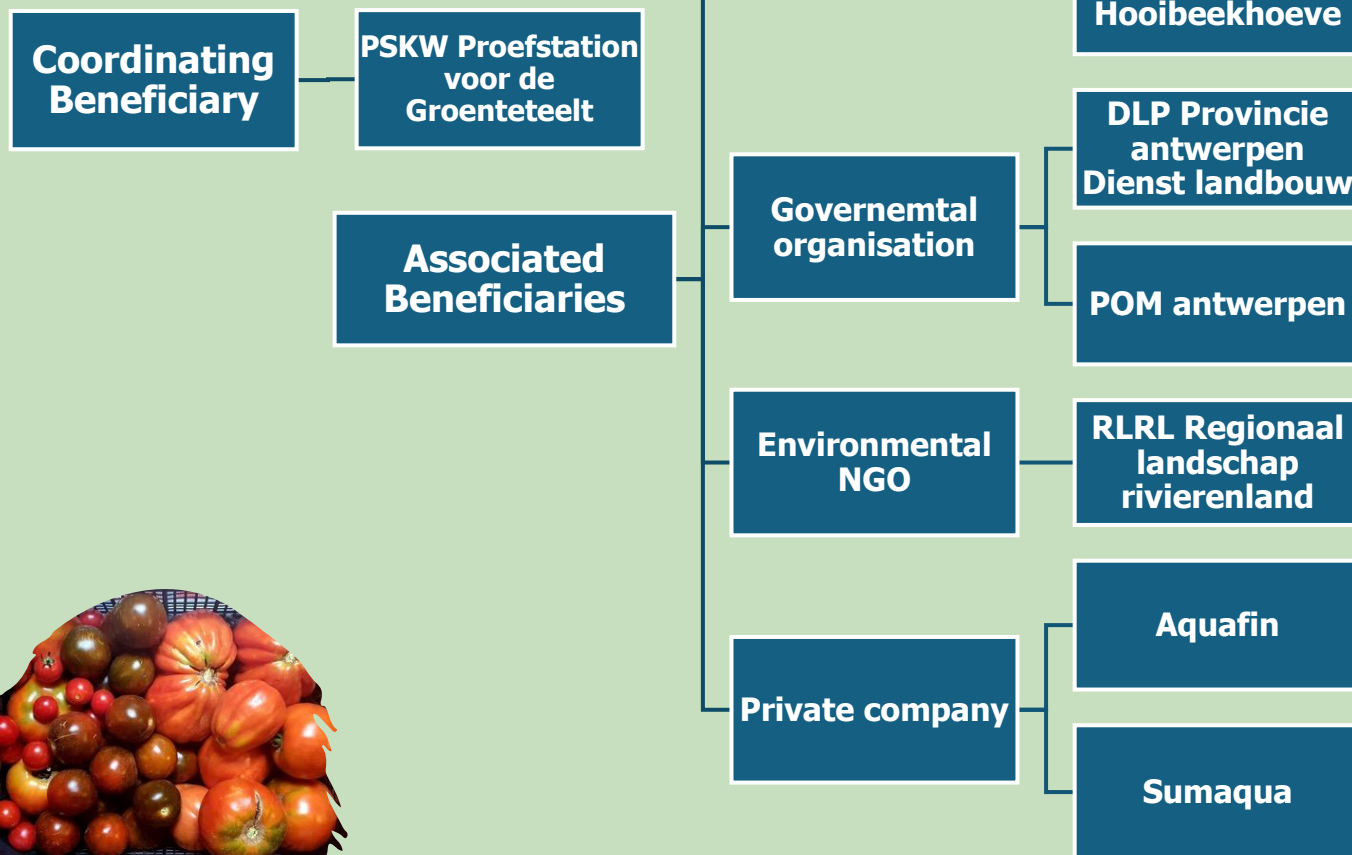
Coordinating Beneficiary

PSKW Proefstation voor de Groenteteelt

Associated Beneficiaries

Hooibeekhoeve

Governemtal organisation

DLP Provincie antwerpen Dienst landbouw

POM antwerpen

Environmental NGO

RLRL Regionaal landschap rivierenland

Private company

Aquafin

Sumaqua